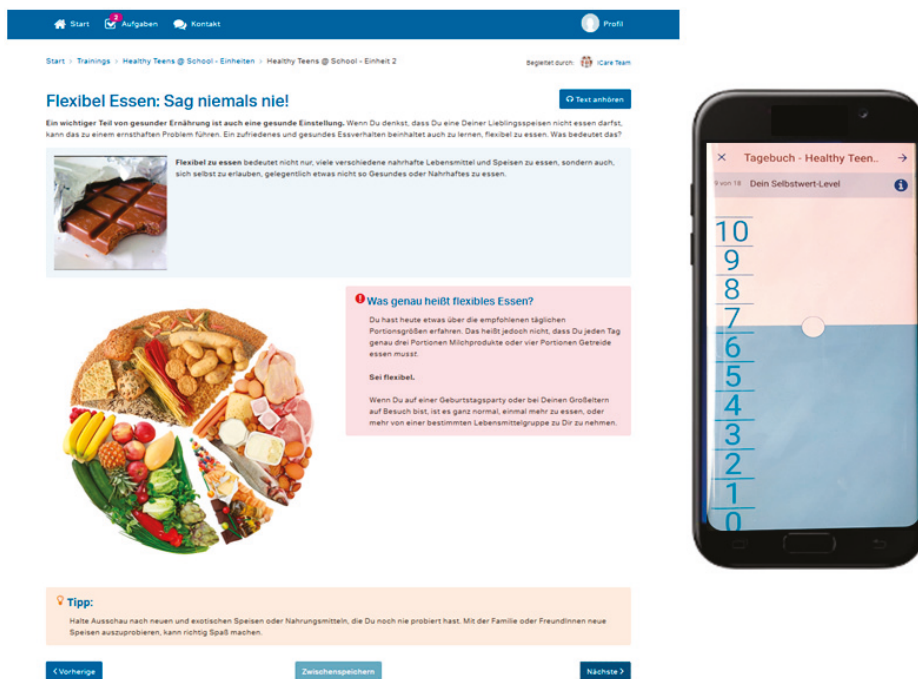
Start 2 Aufgaben Kontakt Profil

Start > Trainings > Healthy Teens @ School - Einheiten > Healthy Teens @ School - Einheit 2

Begleitet durch: iCare Team

Flexibel Essen: Sag niemals nie!

Text anhören

**Ein wichtiger Teil von gesunder Ernährung ist auch eine gesunde Einstellung.** Wenn Du denkst, dass Du eine Deiner Lieblingsspeisen nicht essen darfst, kann das zu einem ernsthaften Problem führen. Ein zufriedenes und gesundes Essverhalten beinhaltet auch zu lernen, flexibel zu essen. Was bedeutet das?

**Flexibel zu essen** bedeutet nicht nur, viele verschiedene nahrhafte Lebensmittel und Speisen zu essen, sondern auch, sich selbst zu erlauben, gelegentlich etwas nicht so Gesundes oder Nahrhaftes zu essen.

Was genau heißt flexibles Essen?

Du hast heute etwas über die empfohlenen täglichen Portionsgrößen erfahren. Das heißt jedoch nicht, dass Du jeden Tag genau drei Portionen Milchprodukte oder vier Portionen Getreide essen musst.

**Sei flexibel.**

Wenn Du auf einer Geburtstagsparty oder bei Deinen Großeltern auf Besuch bist, ist es ganz normal, einmal mehr zu essen, oder mehr von einer bestimmten Lebensmittelgruppe zu Dir zu nehmen.

Tipp:

Halte Ausschau nach neuen und exotischen Speisen oder Nahrungsmitteln, die Du noch nie probiert hast. Mit der Familie oder FreundInnen neue Speisen auszuprobieren, kann richtig Spaß machen.

< Vorherige Zwischenspeichern Nächste >

× Tagebuch - Healthy Teen.. →

9 von 18 Dein Selbstwert-Level

10
9
8
7
6
5
4
3
2
1
0